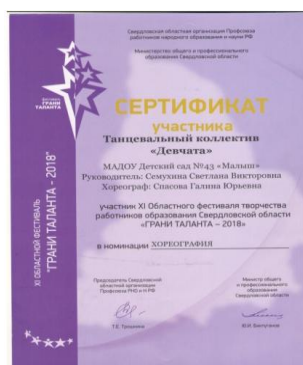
Свердловская областная организация Профсоюза работников народного образования и науки РФ

Министерство общего и профессионального образования Свердловской области

ФЕСТИВАЛЬ ГРАНИ ТАЛАНТА

СЕРТИФИКАТ

участника

Танцевальный коллектив «Девчата»

МАДОУ Детский сад №43 «Малыш»

Руководитель: Семухина Светлана Викторовна

Хореограф: Спасова Галина Юрьевна

участник XI Областного фестиваля творчества работников образования Свердловской области «ГРАНИ ТАЛАНТА – 2018»

в номинации ХОРЕОГРАФИЯ

XI ОБЛАСТНОЙ ФЕСТИВАЛЬ "ГРАНИ ТАЛАНТА - 2018"

Председатель Свердловской областной организации Профсоюза РНО и Н РФ

Т.Е. Трошкина

Министр общего и профессионального образования Свердловской области

Ю.И. Биктуганов